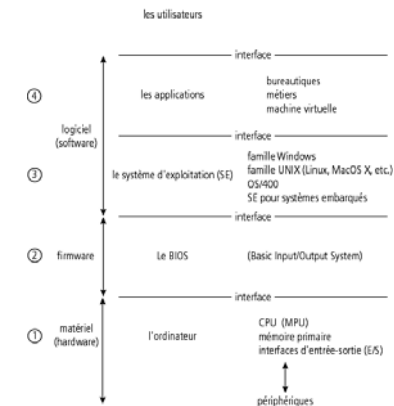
les utilisateurs

interface

④ les applications

bureautiques
métiers
machine virtuelle

logiciel (software)

interface

③ le système d'exploitation (SE)

famille Windows
famille UNIX (Linux, MacOS X, etc.)
OS/400
SE pour systèmes embarqués

interface

② firmware Le BIOS (Basic Input/Output System)

interface

① matériel (hardware) l'ordinateur

CPU (MPU)
mémoire primaire
interfaces d'entrée-sortie (E/S)

périphériques